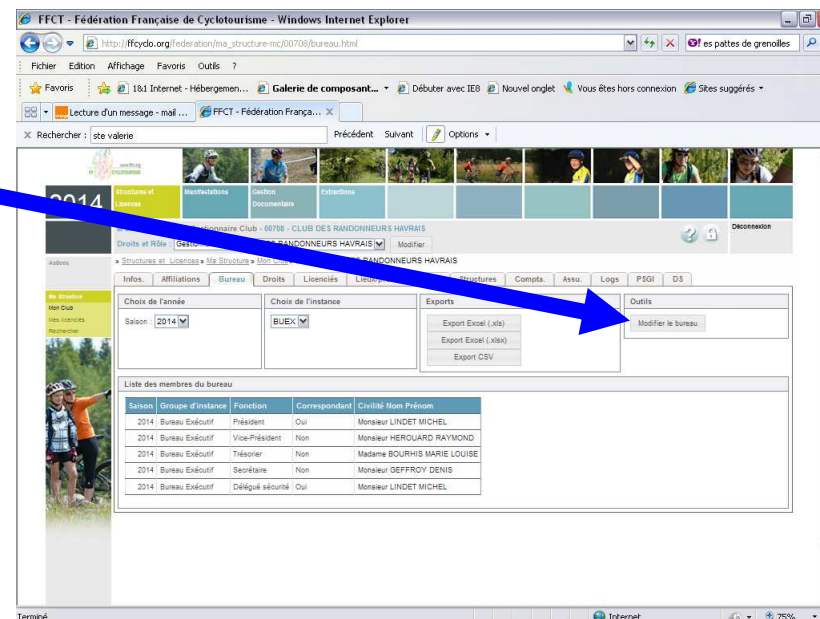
FFCT - Fédération Française de Cyclotourisme - Windows Internet Explorer

http://ffcyclo.org/federation/ma_structure-mc/00708/bureau.html

es pattes de grenoilles

Fichier Edition Affichage Favoris Outils ?

Favoris 1&1 Internet - Hébergemen... Galerie de composant... Débuter avec IE8 Nouvel onglet Vous êtes hors connexion Sites suggérés

Lecture d'un message - mail ... FFCT - Fédération França...

Rechercher : ste valerie Précédent Suivant Options

2014

Structures et Licences Manifestations Gestion Documentaire Extractions

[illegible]tionnaire Club - 00708 - CLUB DES RANDONNEURS HAVRAIS

Déconnexion

Droits et Rôle : Gestio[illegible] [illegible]S RANDONNEURS HAVRAIS Modifier

» Structures et Licences » Ma Structure » Mon Club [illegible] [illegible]S RANDONNEURS HAVRAIS

Actions

Infos. Affiliations Bureau Droits Licenciés Lieux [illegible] Structures Compta. Assu. Logs PSGI DS

Ma Structure
Mon Club
Mes licenciés
Rechercher

Choix de l'année
Saison : 2014

Choix de l'instance
BUEX

Exports
Export Excel (.xls)
Export Excel (.xlsx)
Export CSV

Outils
Modifier le bureau

Liste des membres du bureau

| Saison | Groupe d'instance | Fonction | Correspondant | Civilité Nom Prénom |
|---|---|---|---|---|
| 2014 | Bureau Exécutif | Président | Oui | Monsieur LINDET MICHEL |
| 2014 | Bureau Exécutif | Vice-Président | Non | Monsieur HEROUARD RAYMOND |
| 2014 | Bureau Exécutif | Trésorier | Non | Madame BOURHIS MARIE LOUISE |
| 2014 | Bureau Exécutif | Secrétaire | Non | Monsieur GEFFROY DENIS |
| 2014 | Bureau Exécutif | Délégué sécurité | Oui | Monsieur LINDET MICHEL |

Terminé Internet 75%